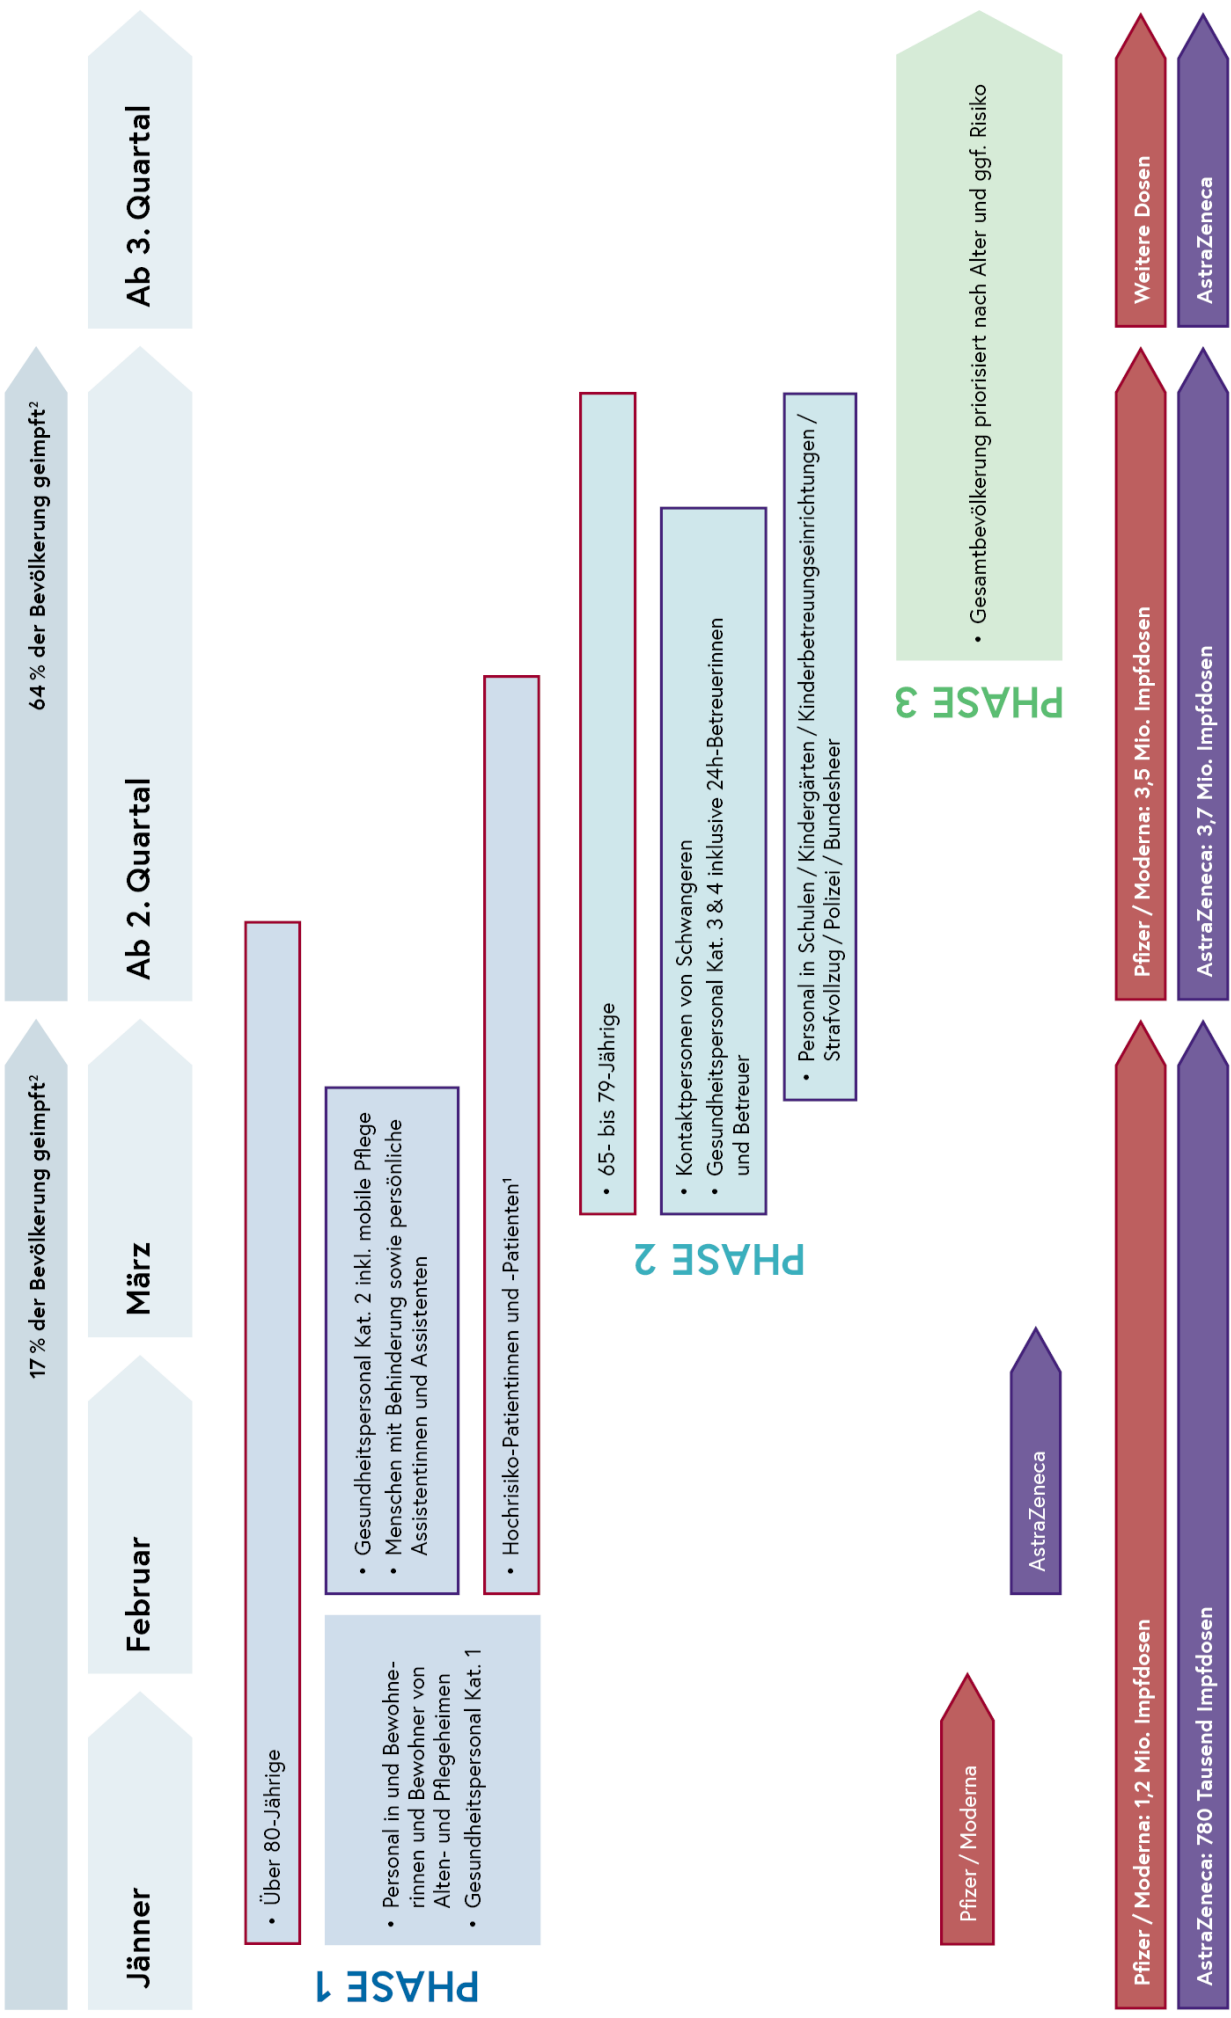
Jänner

Februar

März

Ab 2. Quartal

Ab 3. Quartal

17 % der Bevölkerung geimpft²

64 % der Bevölkerung geimpft²

PHASE 1

• Über 80-Jährige

• Personal in und Bewohnerinnen und Bewohner von Alten- und Pflegeheimen
• Gesundheitspersonal Kat. 1

• Gesundheitspersonal Kat. 2 inkl. mobile Pflege
• Menschen mit Behinderung sowie persönliche Assistentinnen und Assistenten

• Hochrisiko-Patientinnen und -Patienten¹

PHASE 2

• 65- bis 79-Jährige

• Kontaktpersonen von Schwangeren
• Gesundheitspersonal Kat. 3 & 4 inklusive 24h-Betreuerinnen und Betreuer

• Personal in Schulen / Kindergärten / Kinderbetreuungseinrichtungen / Strafvollzug / Polizei / Bundesheer

PHASE 3

• Gesamtbevölkerung priorisiert nach Alter und ggf. Risiko

Pfizer / Moderna

AstraZeneca

Pfizer / Moderna: 1,2 Mio. Impfdosen

AstraZeneca: 780 Tausend Impfdosen

Pfizer / Moderna: 3,5 Mio. Impfdosen

AstraZeneca: 3,7 Mio. Impfdosen

Weitere Dosen

AstraZeneca